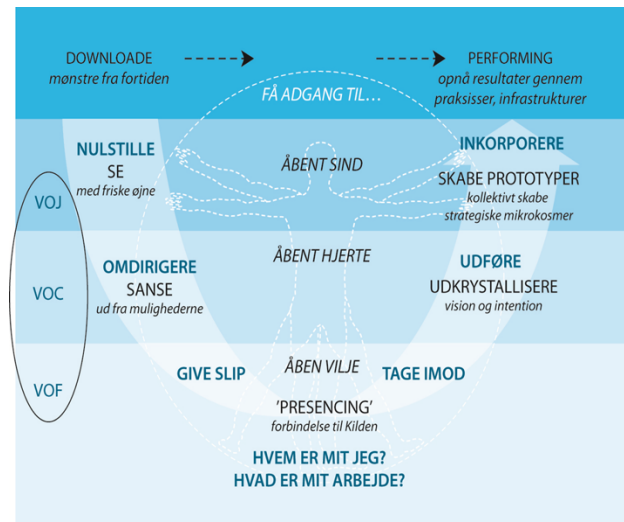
DOWNLOADE
mønstre fra fortiden

PERFORMING
opnå resultater gennem praksisser, infrastrukturer

FÅ ADGANG TIL…

NULSTILLE
SE
med friske øjne

ÅBENT SIND

INKORPORERE
SKABE PROTOTYPER
kollektivt skabe strategiske mikrokosmer

VOJ

VOC

VOF

OMDIRIGERE
SANSE
ud fra mulighederne

ÅBENT HJERTE

UDFØRE
UDKRYSTALLISERE
vision og intention

GIVE SLIP

ÅBEN VILJE

TAGE IMOD

'PRESENCING'
forbindelse til Kilden

HVEM ER MIT JEG?
HVAD ER MIT ARBEJDE?